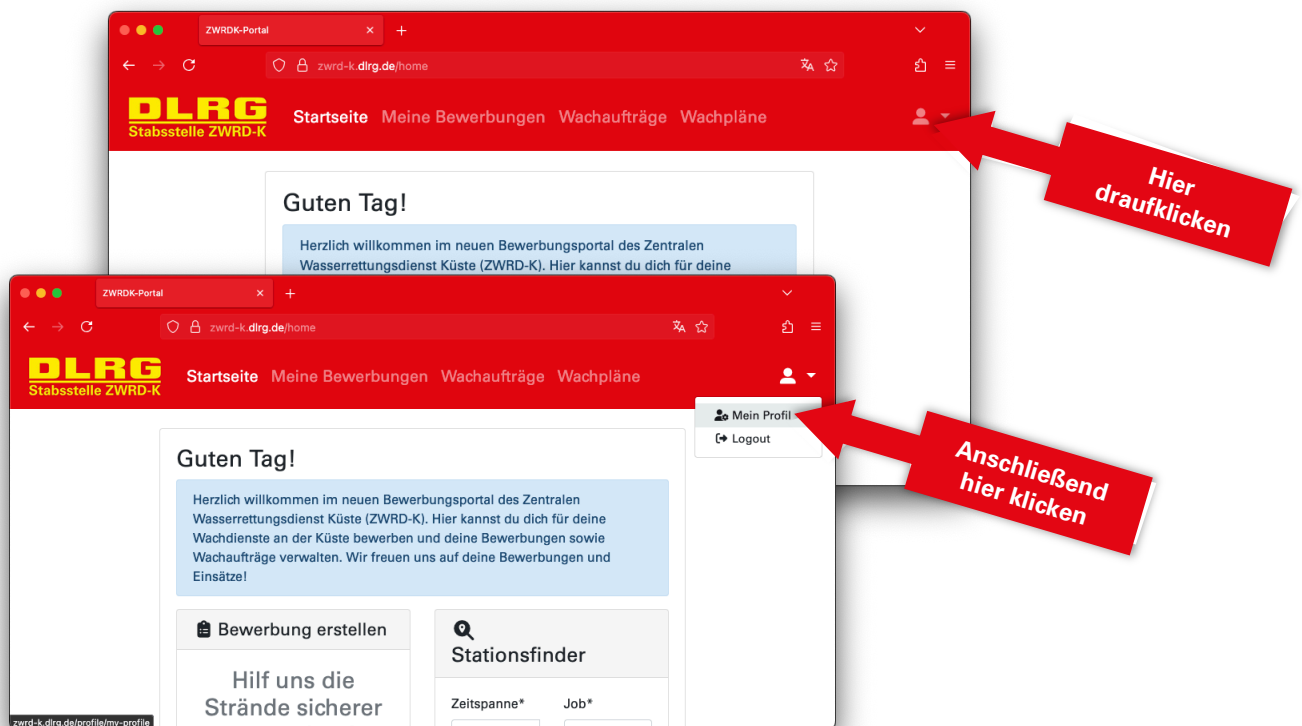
ZWRDK-Portal

zwrd-k.dlrg.de/home

DLRG
Stabsstelle ZWRD-K

Startseite Meine Bewerbungen Wachaufträge Wachpläne

Hier draufklicken

Guten Tag!

Herzlich willkommen im neuen Bewerbungsportal des Zentralen Wasserrettungsdienst Küste (ZWRD-K). Hier kannst du dich für deine

ZWRDK-Portal

zwrd-k.dlrg.de/home

DLRG
Stabsstelle ZWRD-K

Startseite Meine Bewerbungen Wachaufträge Wachpläne

Mein Profil
Logout

Anschließend hier klicken

Guten Tag!

Herzlich willkommen im neuen Bewerbungsportal des Zentralen Wasserrettungsdienst Küste (ZWRD-K). Hier kannst du dich für deine Wachdienste an der Küste bewerben und deine Bewerbungen sowie Wachaufträge verwalten. Wir freuen uns auf deine Bewerbungen und Einsätze!

Bewerbung erstellen

Hilf uns die Strände sicherer

Stationsfinder

Zeitspanne*

Job*

zwrd-k.dlrg.de/profile/my-profile